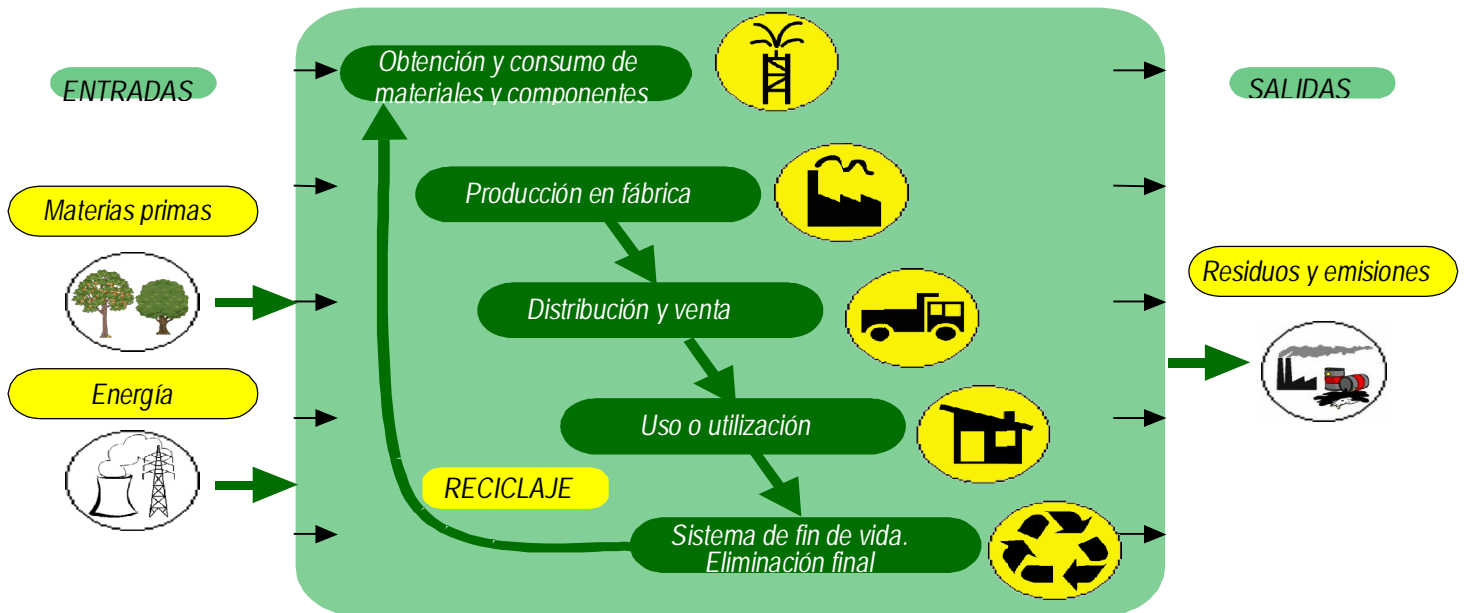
ENTRADAS

Materias primas

Energía

Obtención y consumo de materiales y componentes

Producción en fábrica

Distribución y venta

Uso o utilización

RECICLAJE

Sistema de fin de vida. Eliminación final

SALIDAS

Residuos y emisiones